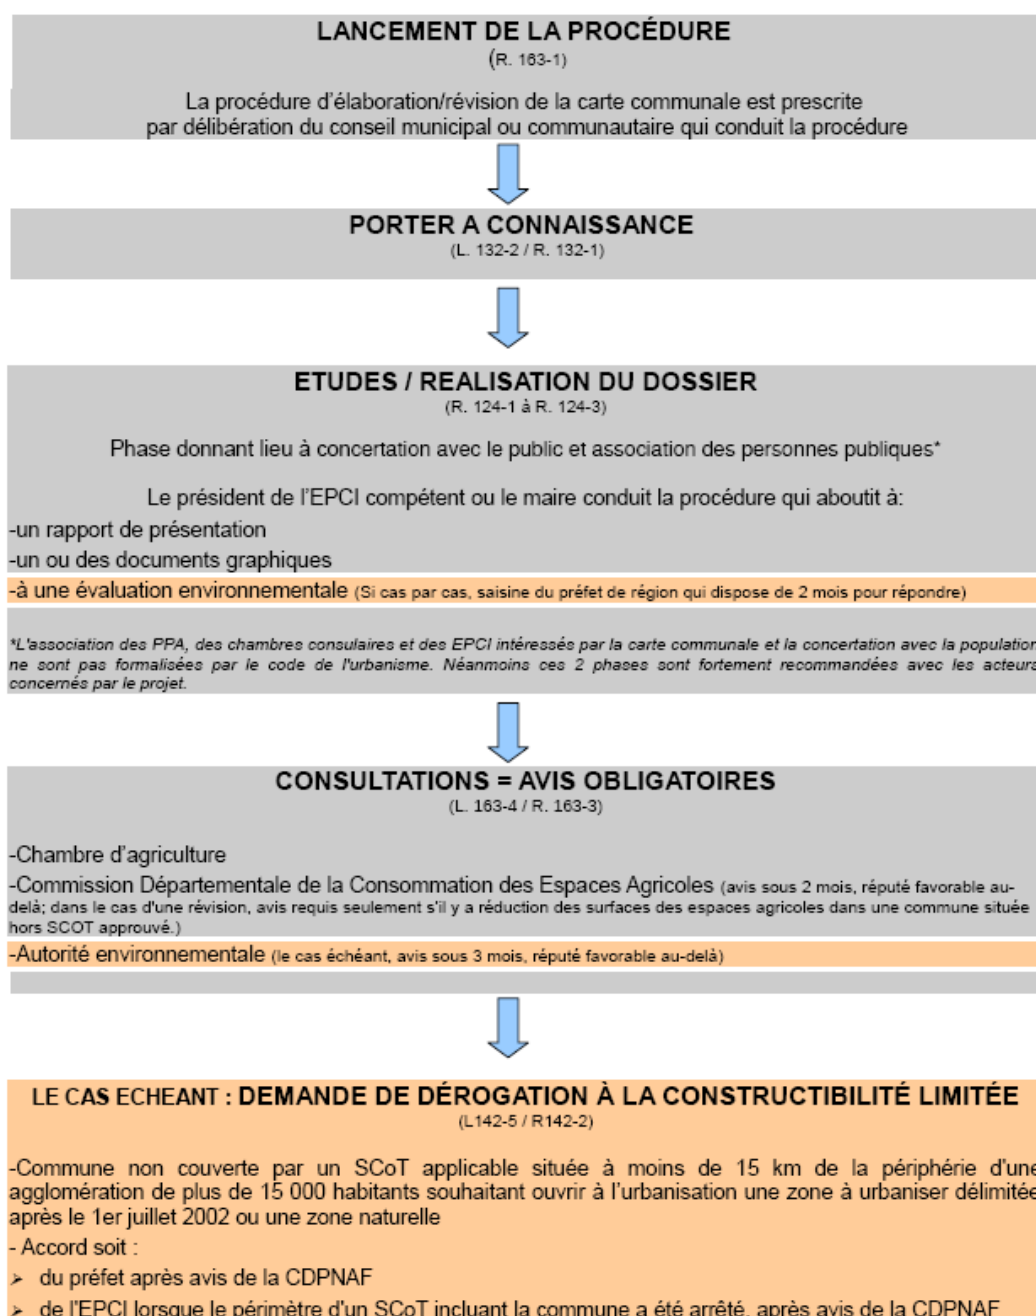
LANCEMENT DE LA PROCÉDURE
(R. 163-1)

La procédure d'élaboration/révision de la carte communale est prescrite par délibération du conseil municipal ou communautaire qui conduit la procédure

PORTER A CONNAISSANCE
(L. 132-2 / R. 132-1)

ETUDES / REALISATION DU DOSSIER
(R. 124-1 à R. 124-3)

Phase donnant lieu à concertation avec le public et association des personnes publiques*

Le président de l'EPCI compétent ou le maire conduit la procédure qui aboutit à:
-un rapport de présentation
-un ou des documents graphiques
-à une évaluation environnementale (Si cas par cas, saisine du préfet de région qui dispose de 2 mois pour répondre)

*L'association des PPA, des chambres consulaires et des EPCI intéressés par la carte communale et la concertation avec la population ne sont pas formalisées par le code de l'urbanisme. Néanmoins ces 2 phases sont fortement recommandées avec les acteurs concernés par le projet.

CONSULTATIONS = AVIS OBLIGATOIRES
(L. 163-4 / R. 163-3)

-Chambre d'agriculture
-Commission Départementale de la Consommation des Espaces Agricoles (avis sous 2 mois, réputé favorable au-delà; dans le cas d'une révision, avis requis seulement s'il y a réduction des surfaces des espaces agricoles dans une commune située hors SCOT approuvé.)
-Autorité environnementale (le cas échéant, avis sous 3 mois, réputé favorable au-delà)

LE CAS ECHEANT : DEMANDE DE DÉROGATION À LA CONSTRUCTIBILITÉ LIMITÉE
(L142-5 / R142-2)

-Commune non couverte par un SCoT applicable située à moins de 15 km de la périphérie d'une agglomération de plus de 15 000 habitants souhaitant ouvrir à l'urbanisation une zone à urbaniser délimitée après le 1er juillet 2002 ou une zone naturelle
- Accord soit :
➢ du préfet après avis de la CDPNAF
➢ de l'EPCI lorsque le périmètre d'un SCoT incluant la commune a été arrêté, après avis de la CDPNAF